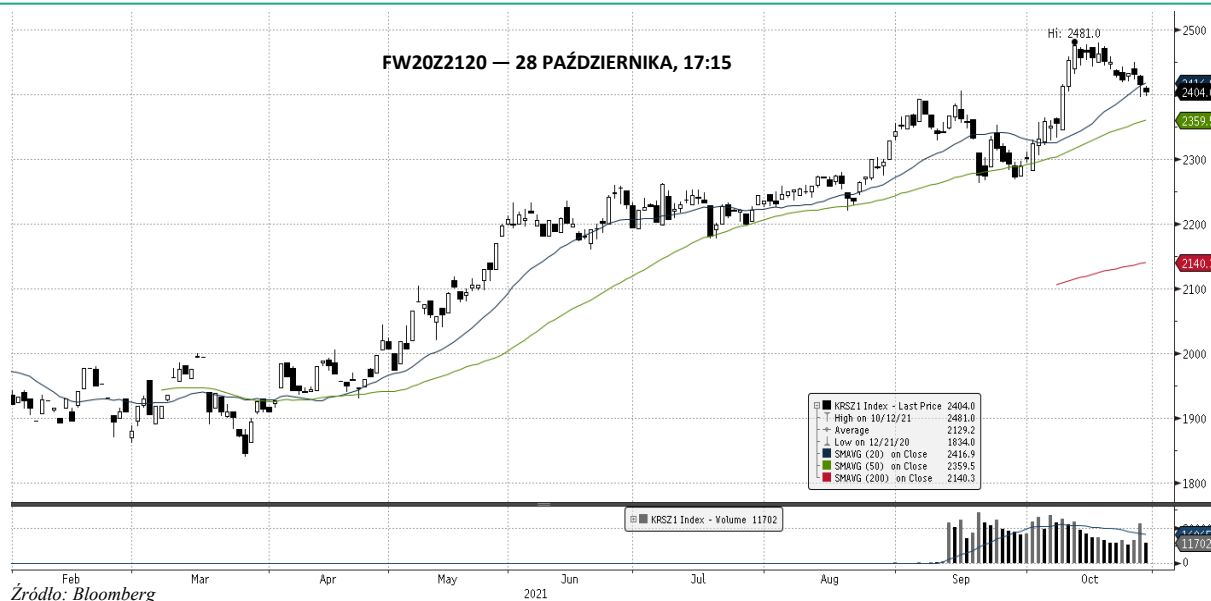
FW20Z2120 — 28 PAŹDZIERNIKA, 17:15

Hi: 2481.0

2500
2414
2404.0
2359.5
2300
2200
2140.3
2100
2000
1900
1800

| | KRSZ1 Index - Last Price | 2404.0 |
|---|---|---|
| | High on 10/12/21 | 2481.0 |
| | Average | 2129.2 |
| | Low on 12/21/20 | 1834.0 |
| | SMAVG (20) on Close | 2416.9 |
| | SMAVG (50) on Close | 2359.5 |
| | SMAVG (200) on Close | 2140.3 |

KRSZ1 Index - Volume 11702

11702
0

Feb Mar Apr May Jun Jul Aug Sep Oct
2021

Źródło: Bloomberg